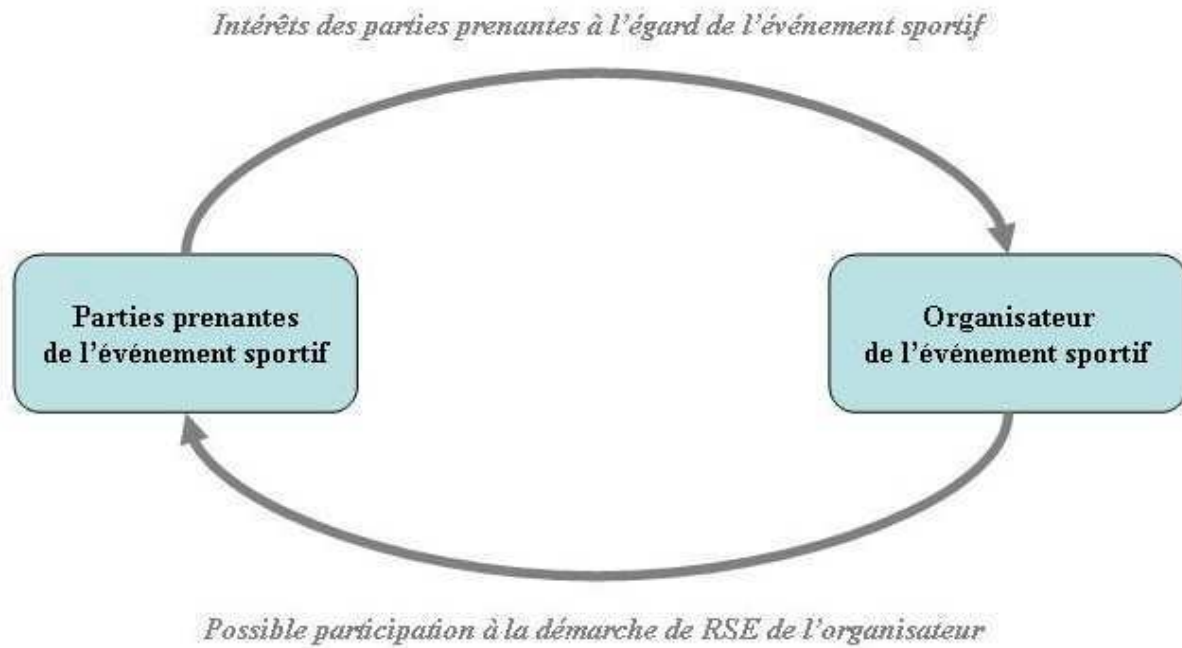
Intérêts des parties prenantes à l'égard de l'événement sportif

Parties prenantes de l'événement sportif

Organisateur de l'événement sportif

Possible participation à la démarche de RSE de l'organisateur